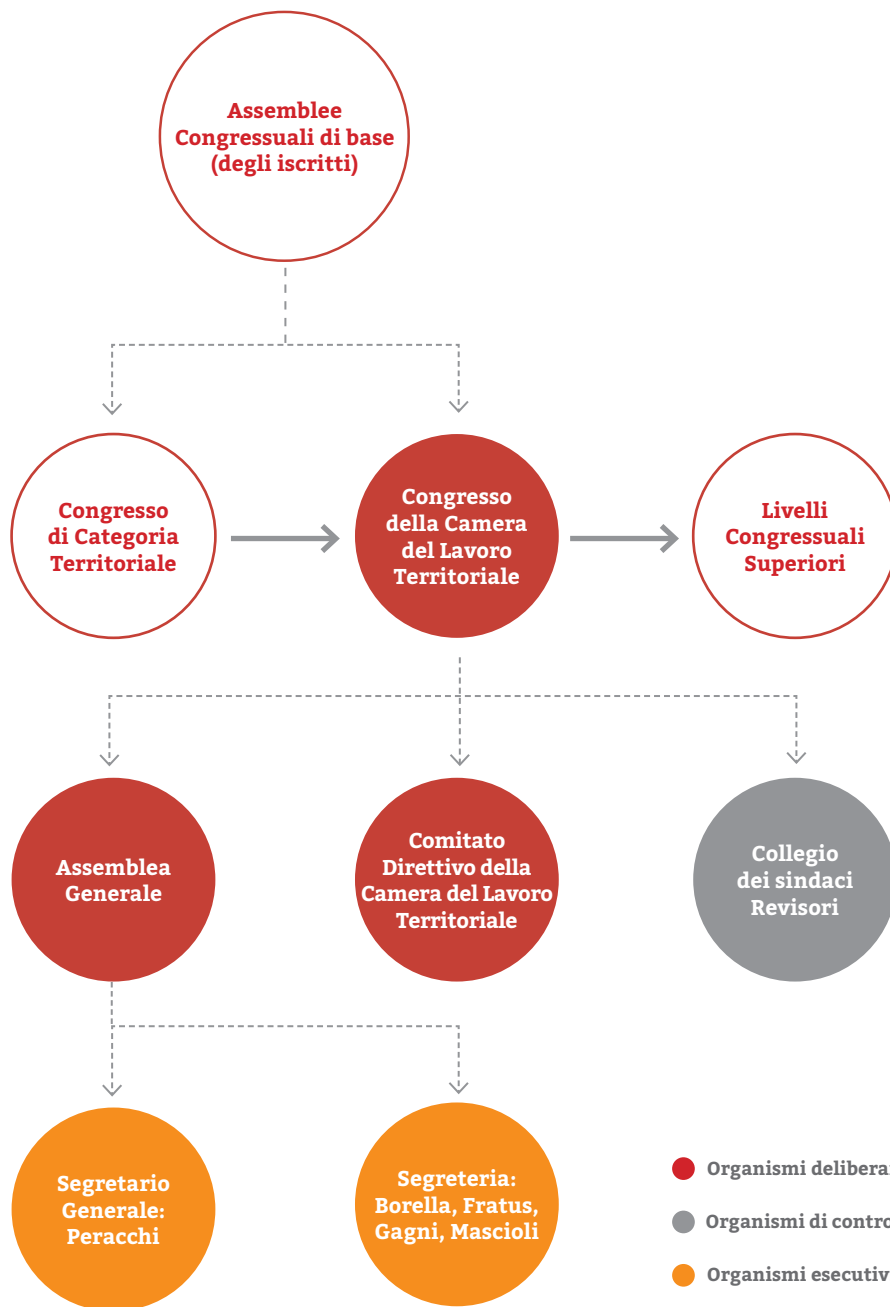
Assemblee Congressuali di base (degli iscritti)

Congresso di Categoria Territoriale

Congresso della Camera del Lavoro Territoriale

Livelli Congressuali Superiori

Assemblea Generale

Comitato Direttivo della Camera del Lavoro Territoriale

Collegio dei sindaci Revisori

Segretario Generale: Peracchi

Segreteria: Borella, Fratus, Gagni, Mascioli

Organismi delibera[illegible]

Organismi di contro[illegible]

Organismi esecutiv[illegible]